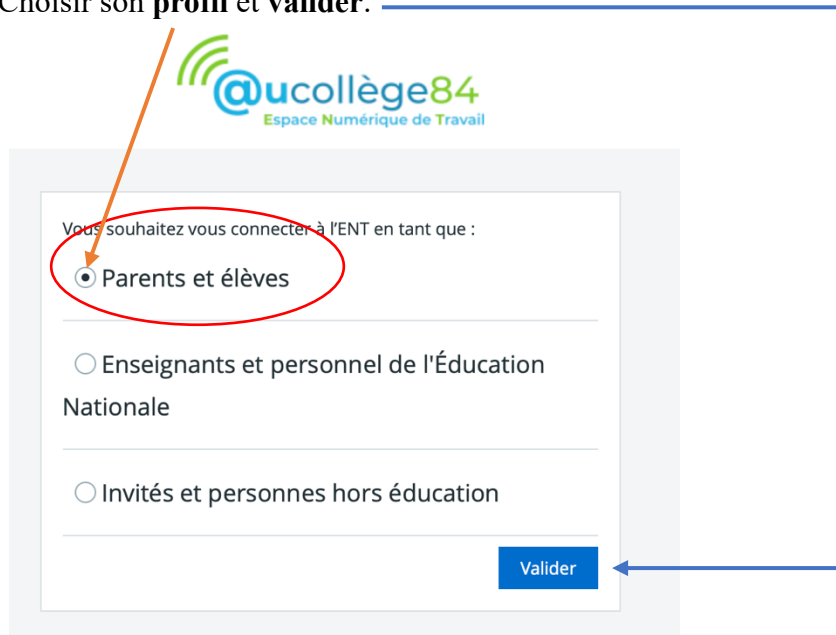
Choisir son **profil** et **valider**.

@ucollège84
Espace Numérique de Travail

Vous souhaitez vous connecter à l'ENT en tant que :

Parents et élèves

Enseignants et personnel de l'Éducation Nationale

Invités et personnes hors éducation

Valider